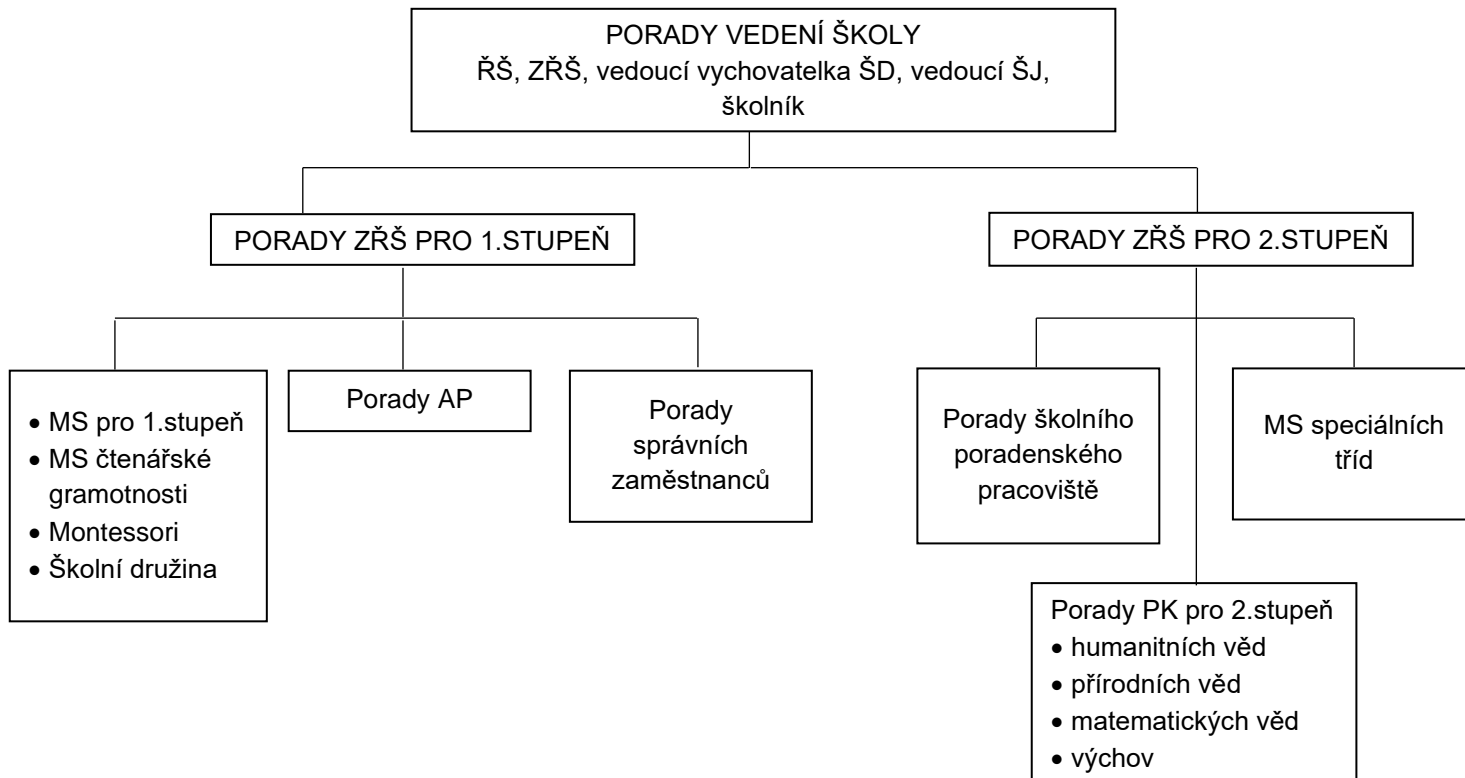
PORADY VEDENÍ ŠKOLY
ŘŠ, ZŘŠ, vedoucí vychovatelka ŠD, vedoucí ŠJ, školník

PORADY ZŘŠ PRO 1.STUPEŇ

PORADY ZŘŠ PRO 2.STUPEŇ

• MS pro 1.stupeň
• MS čtenářské gramotnosti
• Montessori
• Školní družina

Porady AP

Porady správních zaměstnanců

Porady školního poradenského pracoviště

MS speciálních tříd

Porady PK pro 2.stupeň
• humanitních věd
• přírodních věd
• matematických věd
• výchov